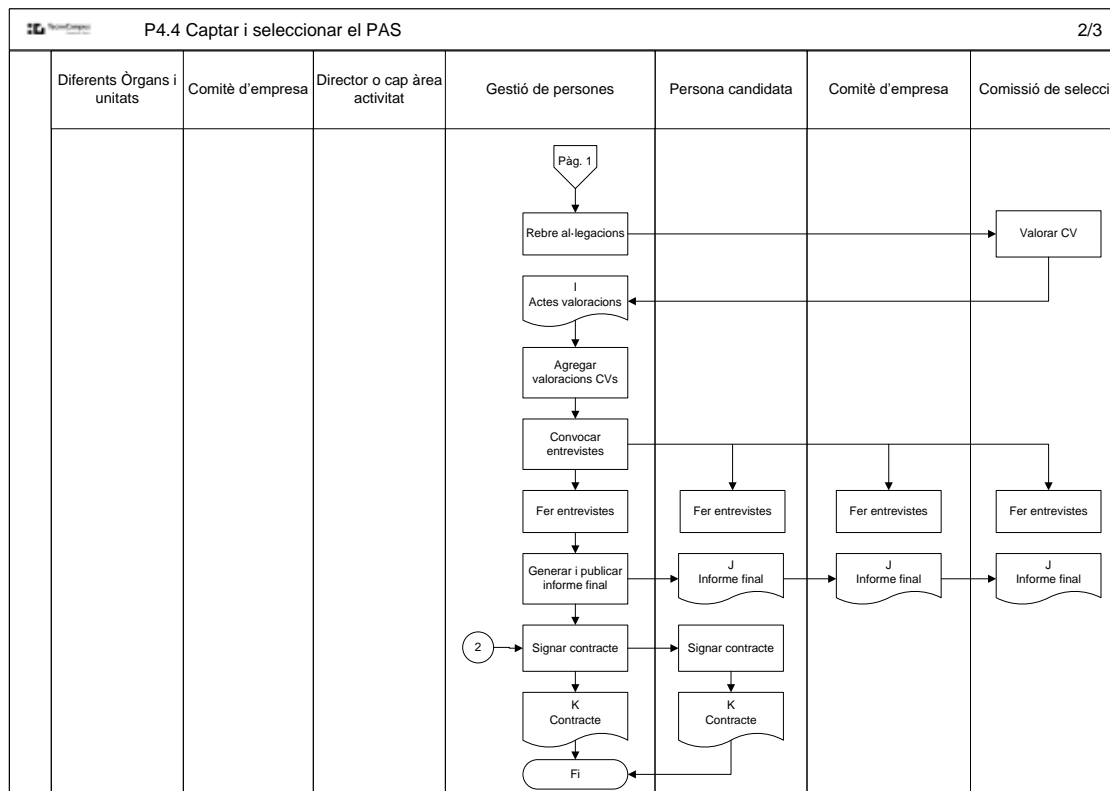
TecnoCampus

P4.4 Captar i seleccionar el PAS

2/3

| Diferents Òrgans i unitats | Comitè d'empresa | Director o cap àrea activitat | Gestió de persones | Persona candidata | Comitè d'empresa | Comissió de selecci |
|---|---|---|---|---|---|---|

Pàg. 1

Rebre al·legacions

Valorar CV

I
Actes valoracions

Agregar valoracions CVs

Convocar entrevistes

Fer entrevistes

Fer entrevistes

Fer entrevistes

Fer entrevistes

Generar i publicar informe final

J
Informe final

J
Informe final

J
Informe final

2

Signar contracte

Signar contracte

K
Contracte

K
Contracte

Fi